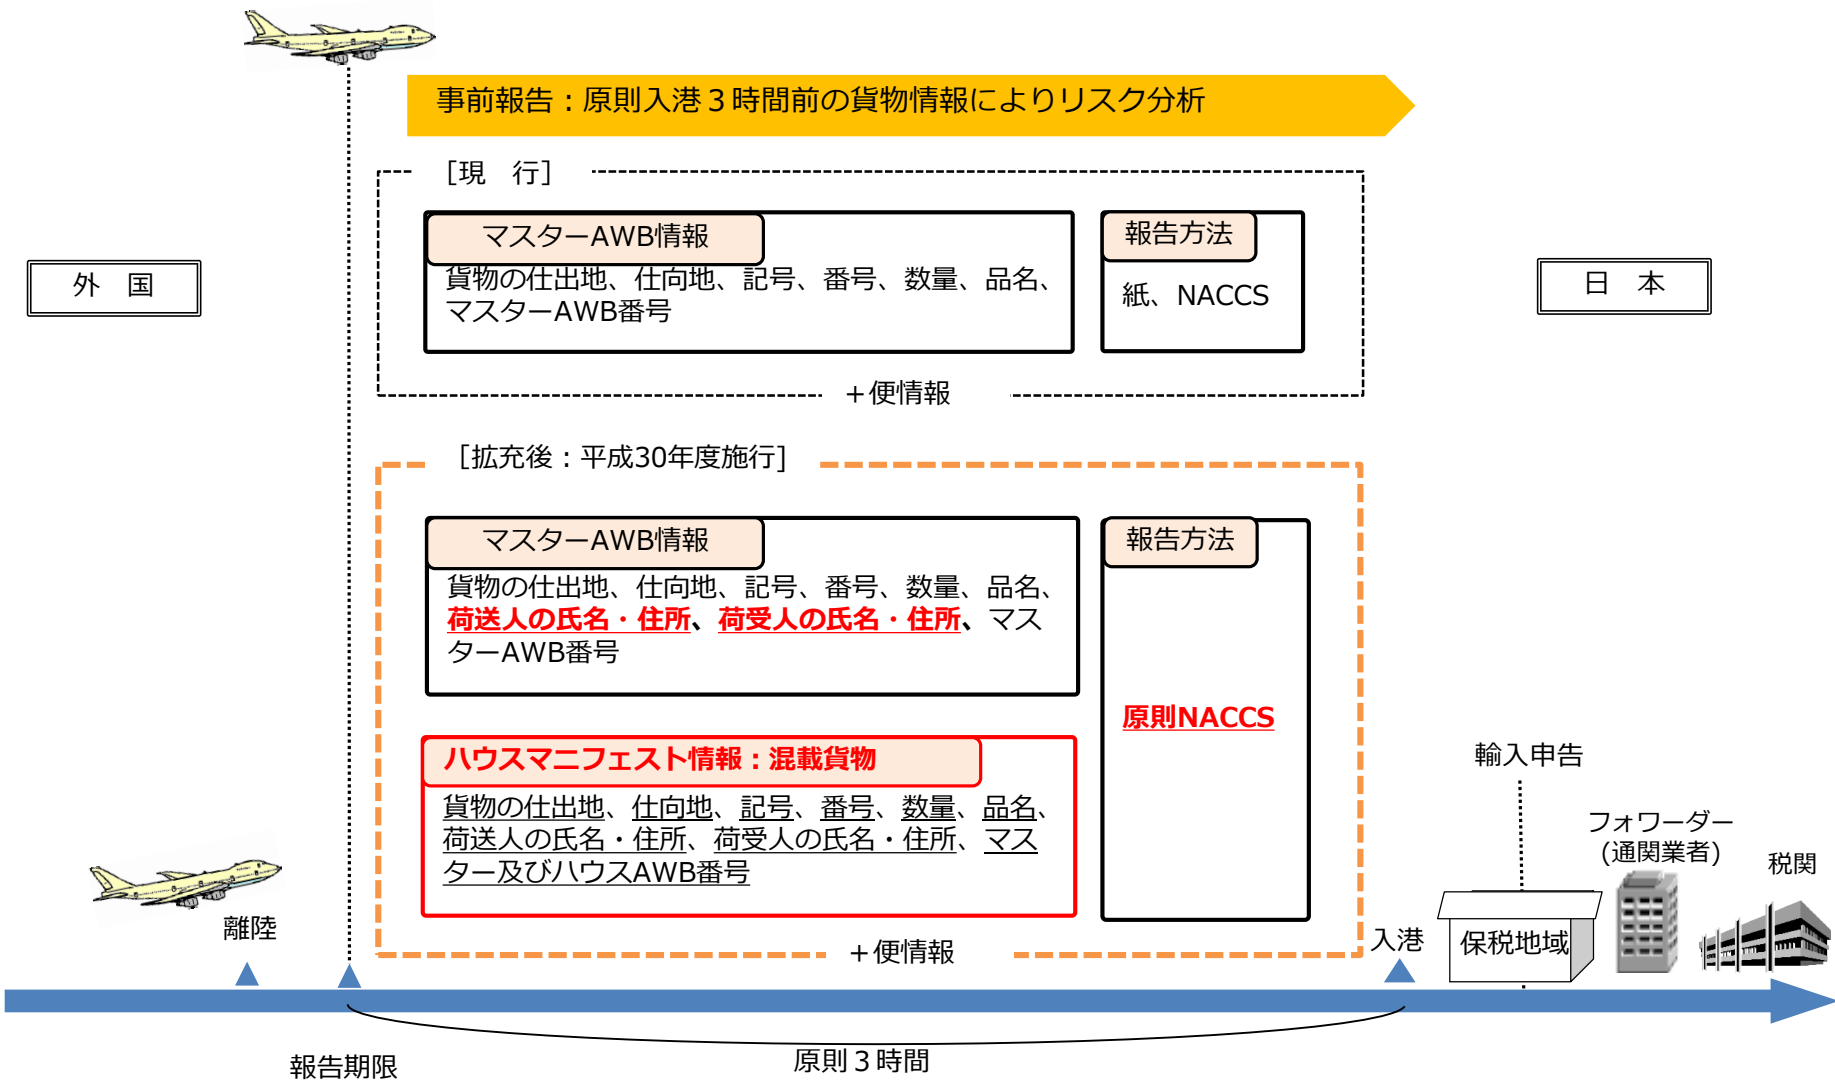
事前報告：原則入港３時間前の貨物情報によりリスク分析

外　国

日　本

［現　行］

マスターAWB情報

貨物の仕出地、仕向地、記号、番号、数量、品名、マスターAWB番号

報告方法

紙、NACCS

＋便情報

［拡充後：平成30年度施行］

マスターAWB情報

貨物の仕出地、仕向地、記号、番号、数量、品名、荷送人の氏名・住所、荷受人の氏名・住所、マスターAWB番号

報告方法

原則NACCS

ハウスマニフェスト情報：混載貨物

貨物の仕出地、仕向地、記号、番号、数量、品名、荷送人の氏名・住所、荷受人の氏名・住所、マスター及びハウスAWB番号

＋便情報

輸入申告

フォワーダー
（通関業者）

税関

離陸

入港

保税地域

報告期限

原則３時間